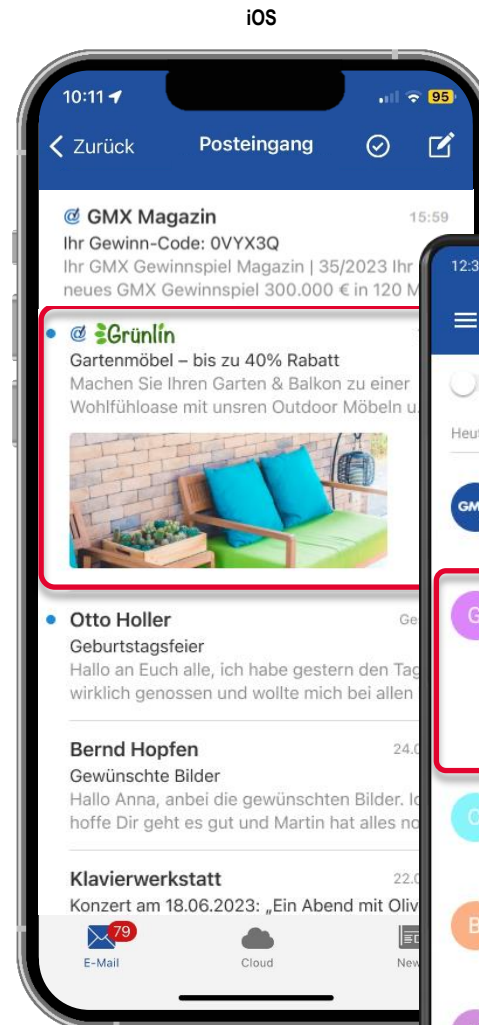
iOS

10:11

95

Zurück

Posteingang

GMX Magazin

15:59

Ihr Gewinn-Code: 0VYX3Q

Ihr GMX Gewinnspiel Magazin | 35/2023 Ihr neues GMX Gewinnspiel 300.000 € in 120 M

Grünlin

Gartenmöbel – bis zu 40% Rabatt

Machen Sie Ihren Garten & Balkon zu einer Wohlfühloase mit unsren Outdoor Möbeln u.

Otto Holler

Ge

Geburtstagsfeier

Hallo an Euch alle, ich habe gestern den Tag wirklich genossen und wollte mich bei allen

Bernd Hopfen

24.0

Gewünschte Bilder

Hallo Anna, anbei die gewünschten Bilder. Ic hoffe Dir geht es gut und Martin hat alles no

Klavierwerkstatt

22.0

Konzert am 18.06.2023: „Ein Abend mit Oliv

79

E-Mail

Cloud

New

12:3

Heut

GM

G

C

B